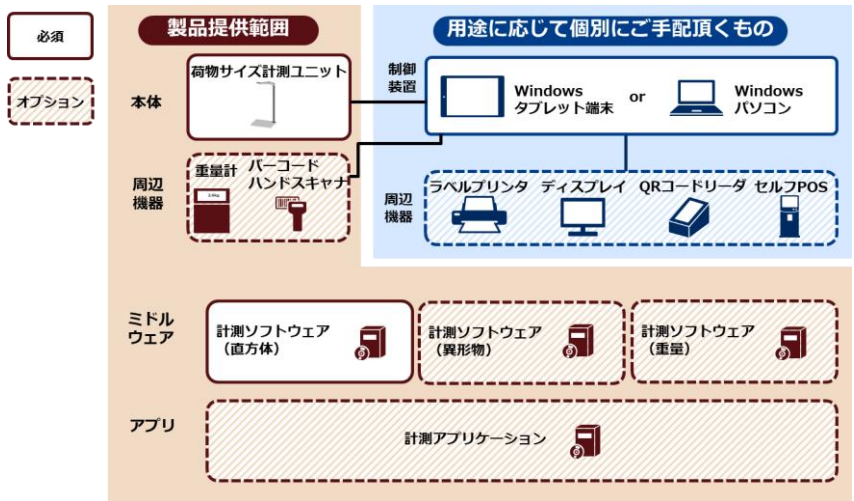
必須

オプション

製品提供範囲

用途に応じて個別にご手配頂くもの

本体

荷物サイズ計測ユニット

制御装置

Windows タブレット端末

or

Windows パソコン

周辺機器

重量計

バーコードハンドスキャナ

周辺機器

ラベルプリンタ

ディスプレイ

QRコードリーダ

セルフPOS

ミドルウェア

計測ソフトウェア（直方体）

計測ソフトウェア（異形物）

計測ソフトウェア（重量）

アプリ

計測アプリケーション